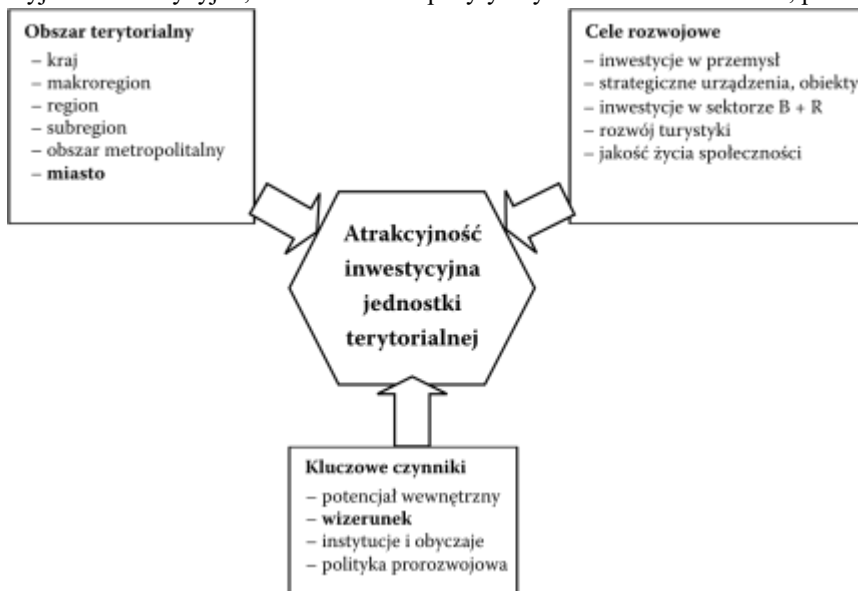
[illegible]

**Obszar terytorialny**
– kraj
– makroregion
– region
– subregion
– obszar metropolitalny
– **miasto**

**Cele rozwojowe**
– inwestycje w przemysł
– strategiczne urządzenia, obiekty
– inwestycje w sektorze B + R
– rozwój turystyki
– jakość życia społeczności

**Atrakcyjność inwestycyjna jednostki terytorialnej**

**Kluczowe czynniki**
– potencjał wewnętrzny
– **wizerunek**
– instytucje i obyczaje
– polityka prorozwojowa